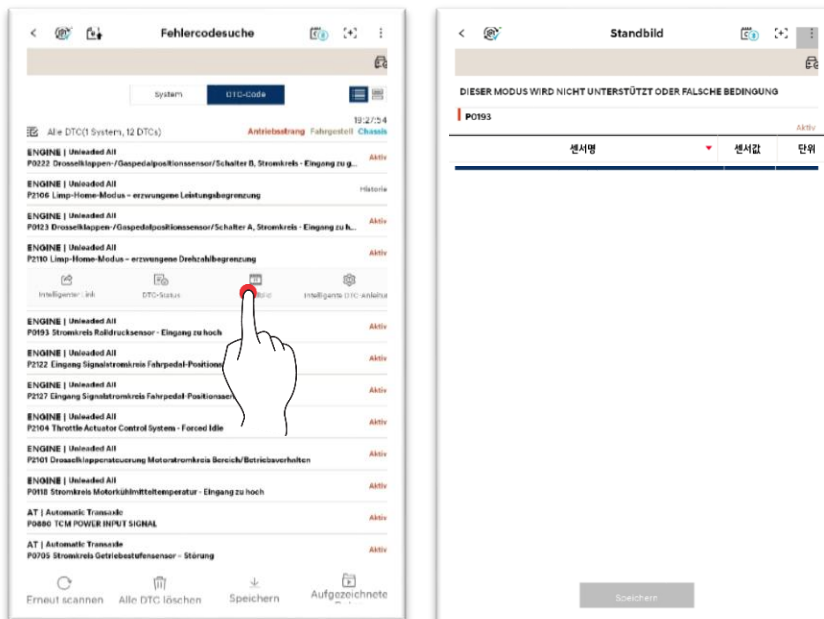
Fehlercodesuche

System | DTC-Code

19:27:54

Alle DTC(1 System, 12 DTCs) Antriebsstrang Fahrgestell Chassis

ENGINE | Unleaded All
P0222 Drosselklappen-/Gaspedalpositionssensor/Schalter B, Stromkreis - Eingang zu g... Aktiv

ENGINE | Unleaded All
P2106 Limp-Home-Modus – erzwungene Leistungsbegrenzung Historie

ENGINE | Unleaded All
P0123 Drosselklappen-/Gaspedalpositionssensor/Schalter A, Stromkreis - Eingang zu h... Aktiv

ENGINE | Unleaded All
P2110 Limp-Home-Modus – erzwungene Drehzahlbegrenzung Aktiv

Intelligenter Link | DTC-Status | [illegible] | Intelligente DTC-Anleitung

ENGINE | Unleaded All
P0193 Stromkreis Raildrucksensor - Eingang zu hoch Aktiv

ENGINE | Unleaded All
P2122 Eingang Signalstromkreis Fahrpedal-Position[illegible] Aktiv

ENGINE | Unleaded All
P2127 Eingang Signalstromkreis Fahrpedal-Positionsse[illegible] Aktiv

ENGINE | Unleaded All
P2104 Throttle Actuator Control System - Forced Idle Aktiv

ENGINE | Unleaded All
P2101 Drosselklappensteuerung Motorstromkreis Bereich/Betriebsverhalten Aktiv

ENGINE | Unleaded All
P0118 Stromkreis Motorkühlmitteltemperatur - Eingang zu hoch Aktiv

AT | Automatic Transaxle
P0880 TCM POWER INPUT SIGNAL Aktiv

AT | Automatic Transaxle
P0705 Stromkreis Getriebestufensensor - Störung Aktiv

Erneut scannen | Alle DTC löschen | Speichern | Aufgezeichnete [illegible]

Standbild

DIESER MODUS WIRD NICHT UNTERSTÜTZT ODER FALSCHE BEDINGUNG

P0193 Aktiv

| 센서명 | 센서값 | 단위 |
|---|---|---|

Speichern